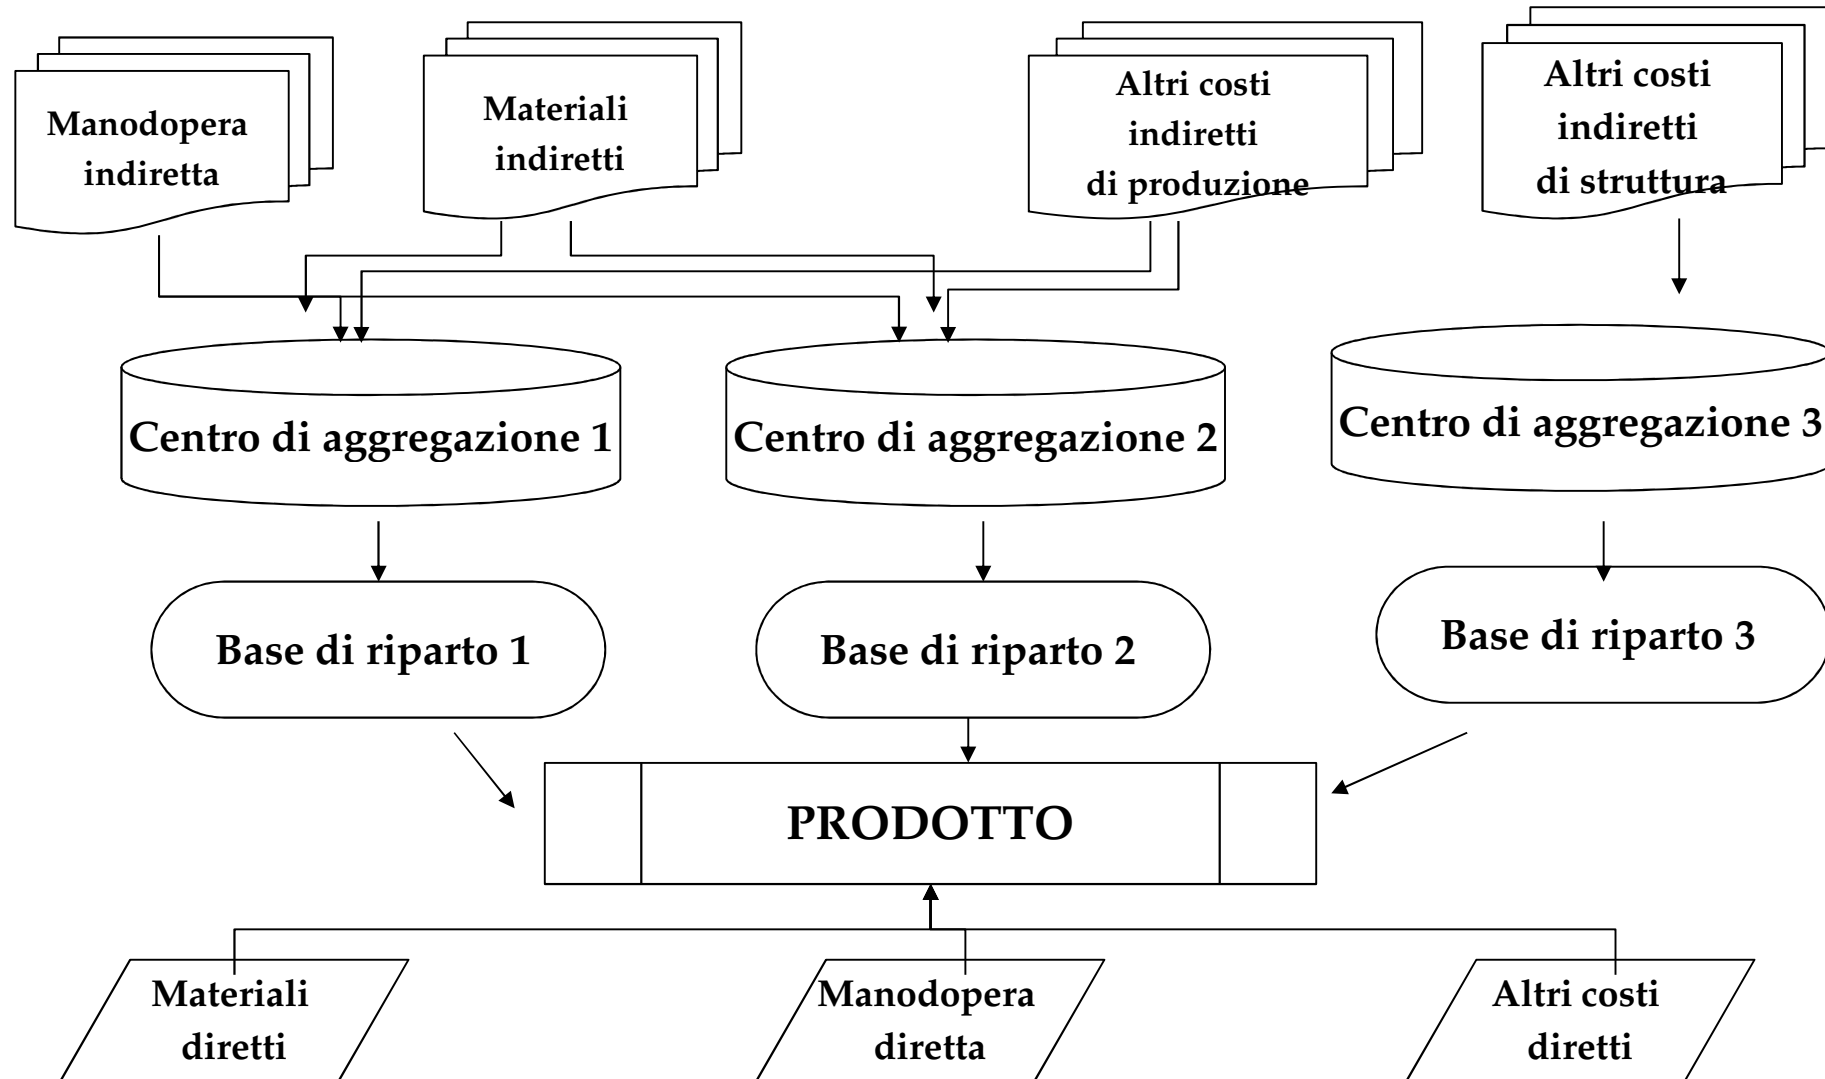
Manodopera indiretta

Materiali indiretti

Altri costi indiretti di produzione

Altri costi indiretti di struttura

Centro di aggregazione 1

Centro di aggregazione 2

Centro di aggregazione 3

Base di riparto 1

Base di riparto 2

Base di riparto 3

PRODOTTO

Materiali diretti

Manodopera diretta

Altri costi diretti